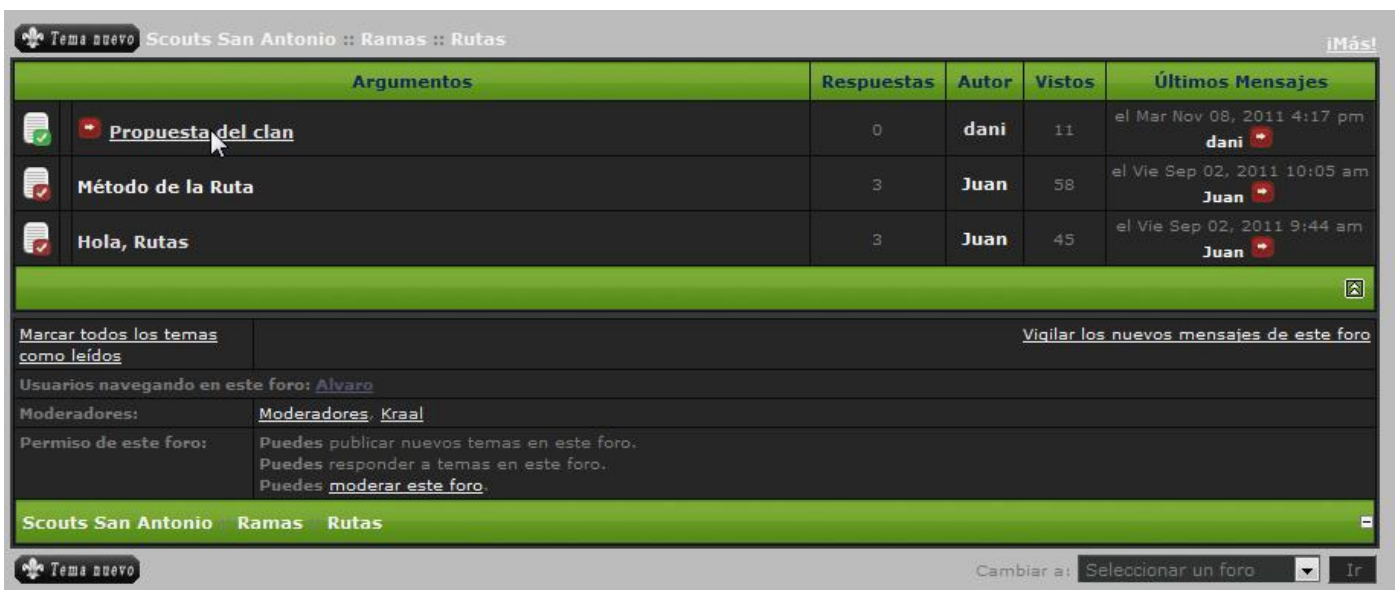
Tema nuevo Scouts San Antonio :: Ramas :: Rutas

¡Más!

| | Argumentos | Respuestas | Autor | Vistos | Últimos Mensajes |
|---|---|---|---|---|---|
| | Propuesta del clan | 0 | dani | 11 | el Mar Nov 08, 2011 4:17 pm dani |
| | Método de la Ruta | 3 | Juan | 58 | el Vie Sep 02, 2011 10:05 am Juan |
| | Hola, Rutas | 3 | Juan | 45 | el Vie Sep 02, 2011 9:44 am Juan |

Marcar todos los temas como leídos

Vigilar los nuevos mensajes de este foro

Usuarios navegando en este foro: Alvaro

Moderadores: Moderadores, Kraal

Permiso de este foro: Puedes publicar nuevos temas en este foro. Puedes responder a temas en este foro. Puedes moderar este foro.

Scouts San Antonio :: Ramas :: Rutas

Tema nuevo

Cambiar a: Seleccionar un foro Ir